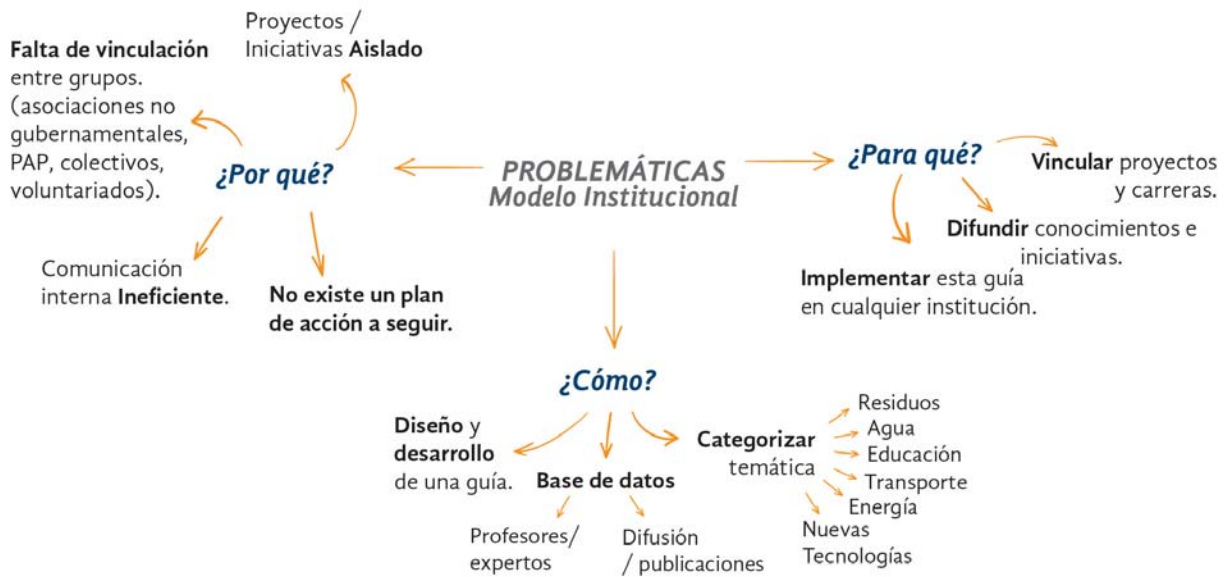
PROBLEMÁTICAS
Modelo Institucional

¿Por qué?

Proyectos / Iniciativas **Aislado**

**Falta de vinculación** entre grupos. (asociaciones no gubernamentales, PAP, colectivos, voluntariados).

Comunicación interna **Ineficiente**.

**No existe un plan de acción a seguir.**

¿Para qué?

**Vincular** proyectos y carreras.

**Difundir** conocimientos e iniciativas.

**Implementar** esta guía en cualquier institución.

¿Cómo?

**Diseño** y **desarrollo** de una guía.

**Base de datos**

Profesores/ expertos

Difusión / publicaciones

**Categorizar** temática

Residuos
Agua
Educación
Transporte
Energía
Nuevas Tecnologías